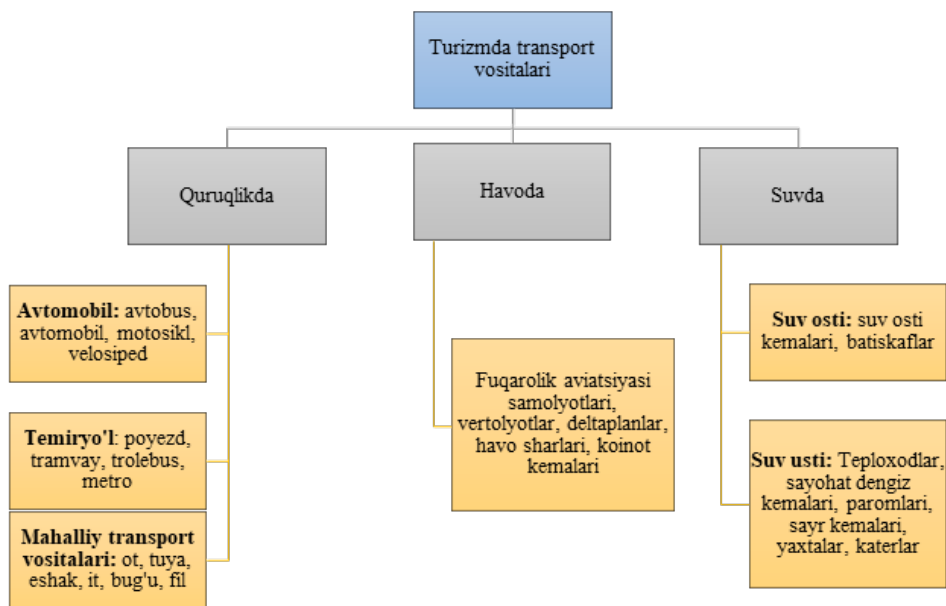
Turizmda transport vositalari

Quruqlikda

Havoda

Suvda

**Avtomobil:** avtobus, avtomobil, motosikl, velosiped

**Temiryo'l**: poyezd, tramvay, trolebus, metro

**Mahalliy transport vositalari:** ot, tuya, eshak, it, bug'u, fil

Fuqarolik aviatsiyasi samolyotlari, vertolyotlar, deltaplanlar, havo sharlari, koinot kemalari

**Suv osti:** suv osti kemalari, batiskaflar

**Suv usti:** Teploxodlar, sayohat dengiz kemalari, paromlari, sayr kemalari, yaxtalar, katerlar